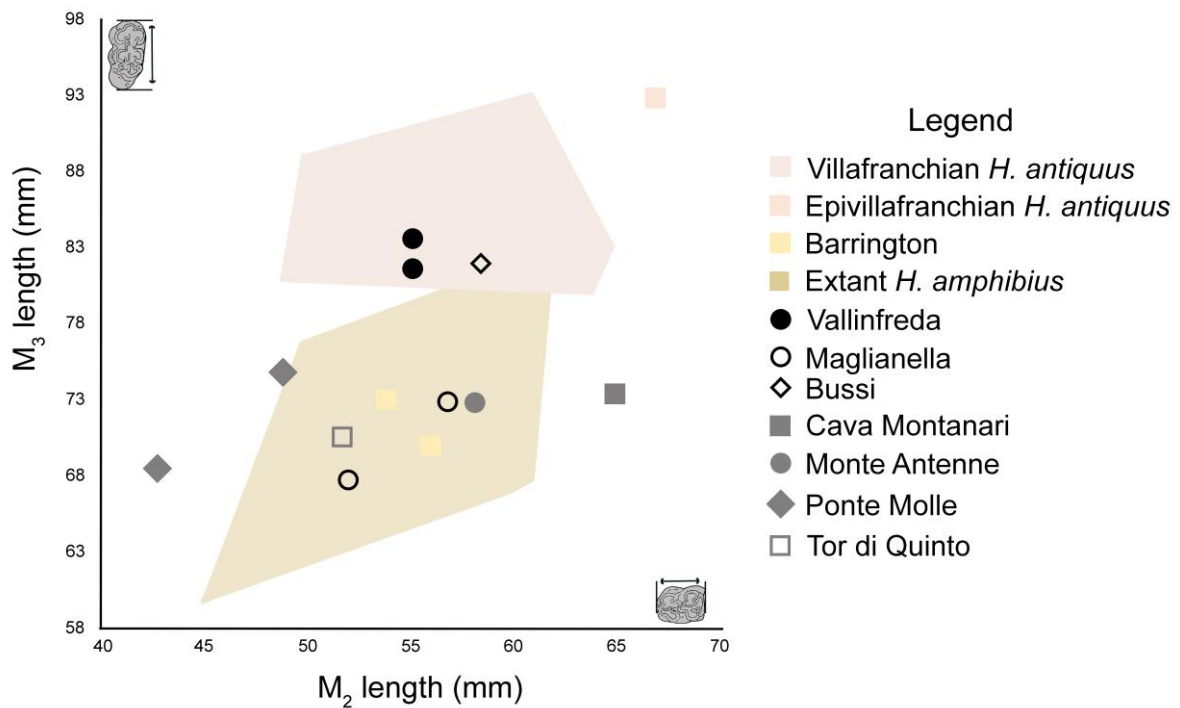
98
93
88
83
78
73
68
63
58

$M_3$ length (mm)

40
45
50
55
60
65
70

$M_2$ length (mm)

Legend
Villafranchian H. antiquus
Epivillafranchian H. antiquus
Barrington
Extant H. amphibius
Vallinfreda
Maglianella
Bussi
Cava Montanari
Monte Antenne
Ponte Molle
Tor di Quinto